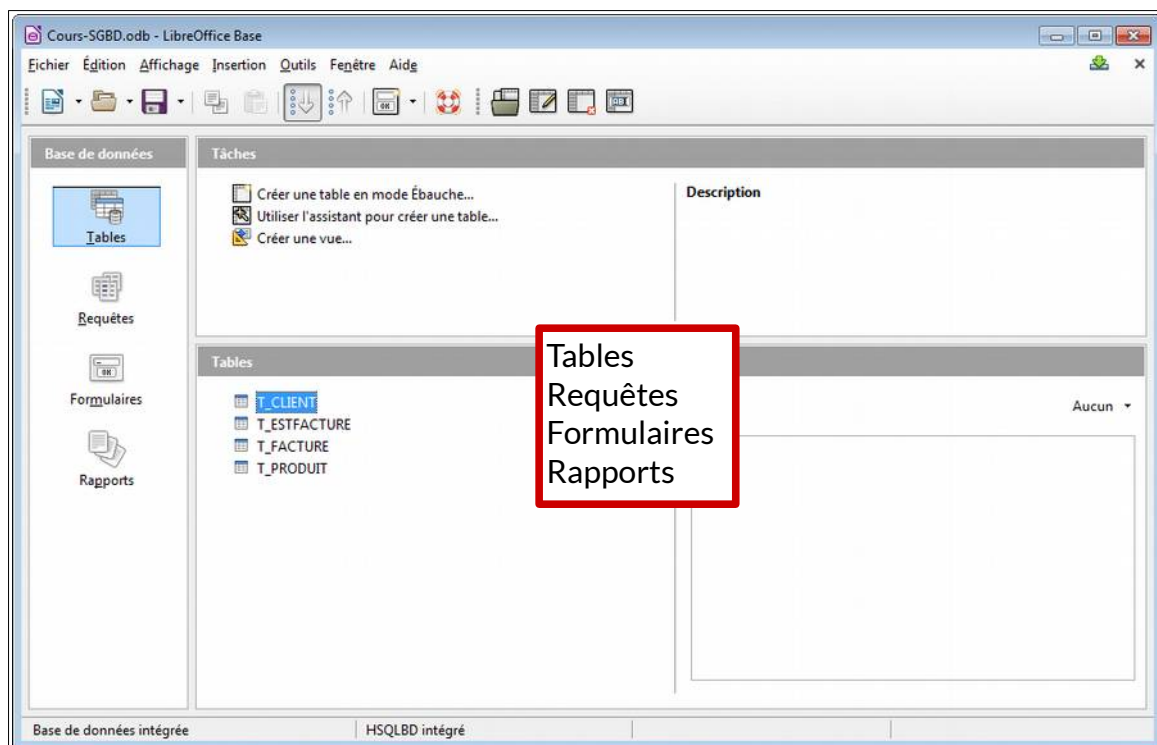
Cours-SGBD.odb - LibreOffice Base

Fichier Édition Affichage Insertion Outils Fenêtre Aide

Base de données

Tables

Requêtes

Formulaires

Rapports

Tâches

Créer une table en mode Ébauche...
Utiliser l'assistant pour créer une table...
Créer une vue...

Description

Tables

T_CLIENT
T_ESTFACTURE
T_FACTURE
T_PRODUIT

Aucun

Tables
Requêtes
Formulaires
Rapports

Base de données intégrée
HSQLBD intégré